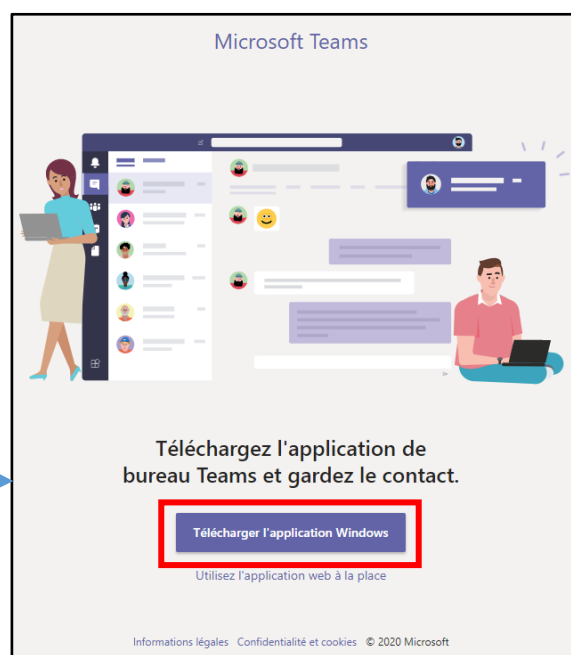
Microsoft Teams

Téléchargez l'application de bureau Teams et gardez le contact.

Télécharger l'application Windows

Utilisez l'application web à la place

Informations légales Confidentialité et cookies © 2020 Microsoft